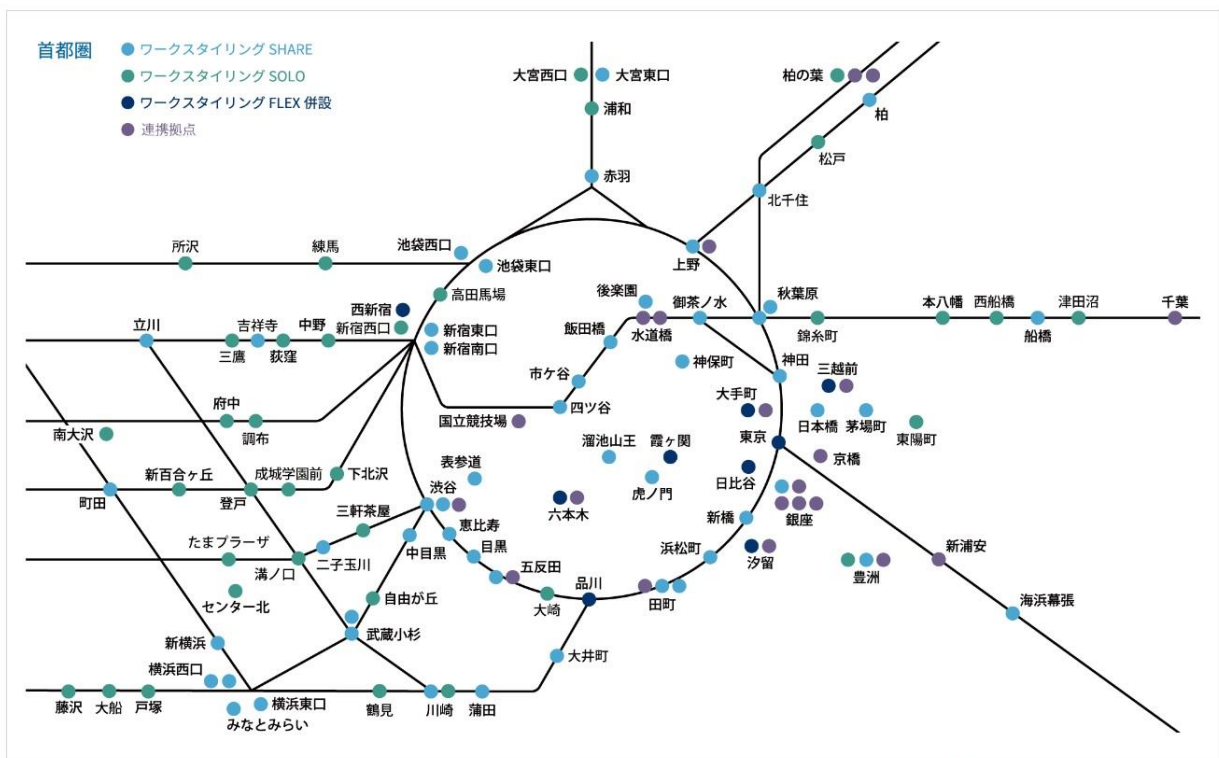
首都圏
ワークスタイリング SHARE
ワークスタイリング SOLO
ワークスタイリング FLEX 併設
連携拠点

大宮西口
大宮東口
浦和
赤羽
柏の葉
柏
松戸
北千住
所沢
練馬
池袋西口
池袋東口
上野
高田馬場
後楽園
御茶ノ水
秋葉原
西新宿
新宿西口
新宿東口
新宿南口
飯田橋
水道橋
本八幡
西船橋
津田沼
千葉
錦糸町
船橋
立川
吉祥寺
中野
三鷹
荻窪
神保町
市ケ谷
神田
三越前
府中
調布
四ツ谷
大手町
国立競技場
日本橋
茅場町
東陽町
南大沢
溜池山王
霞ヶ関
東京
京橋
新百合ヶ丘
成城学園前
下北沢
表参道
日比谷
町田
登戸
渋谷
六本木
虎ノ門
三軒茶屋
恵比寿
新橋
銀座
新浦安
たまプラーザ
中目黒
目黒
浜松町
汐留
溝ノ口
二子玉川
五反田
品川
田町
豊洲
センター北
自由が丘
大崎
海浜幕張
新横浜
武蔵小杉
大井町
横浜西口
横浜東口
藤沢
大船
戸塚
鶴見
川崎
蒲田
みなとみらい